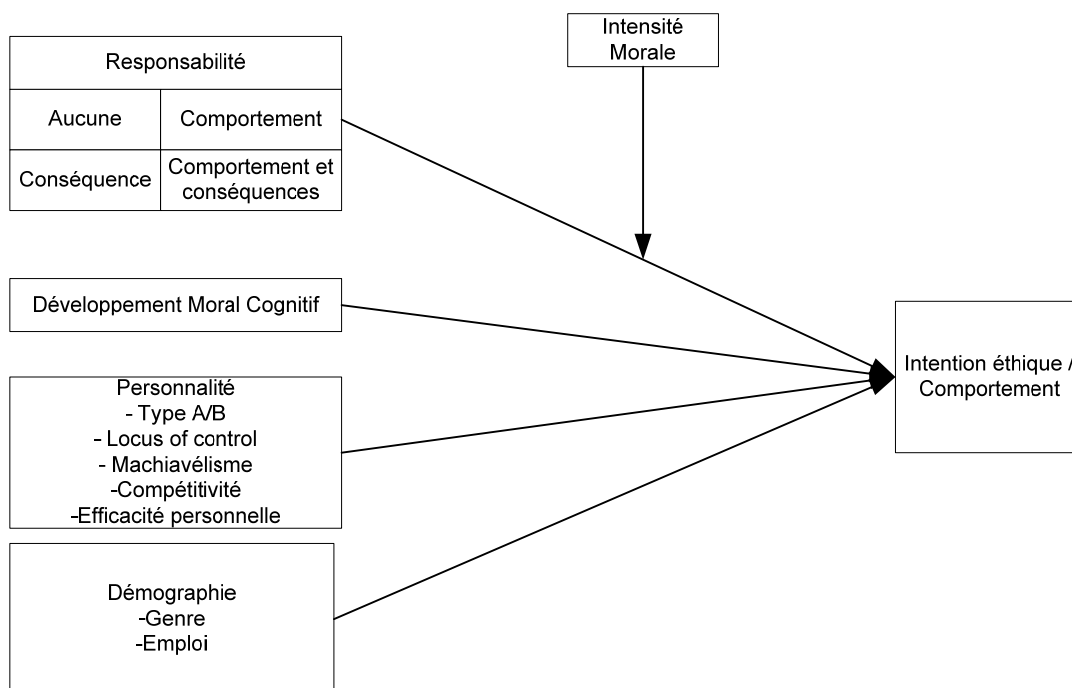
Intensité Morale

Responsabilité

| Aucune | Comportement |
|---|---|
| Conséquence | Comportement et conséquences |

Développement Moral Cognitif

Personnalité
- Type A/B
- Locus of control
- Machiavélisme
-Compétitivité
-Efficacité personnelle

Démographie
-Genre
-Emploi

Intention éthique / Comportement